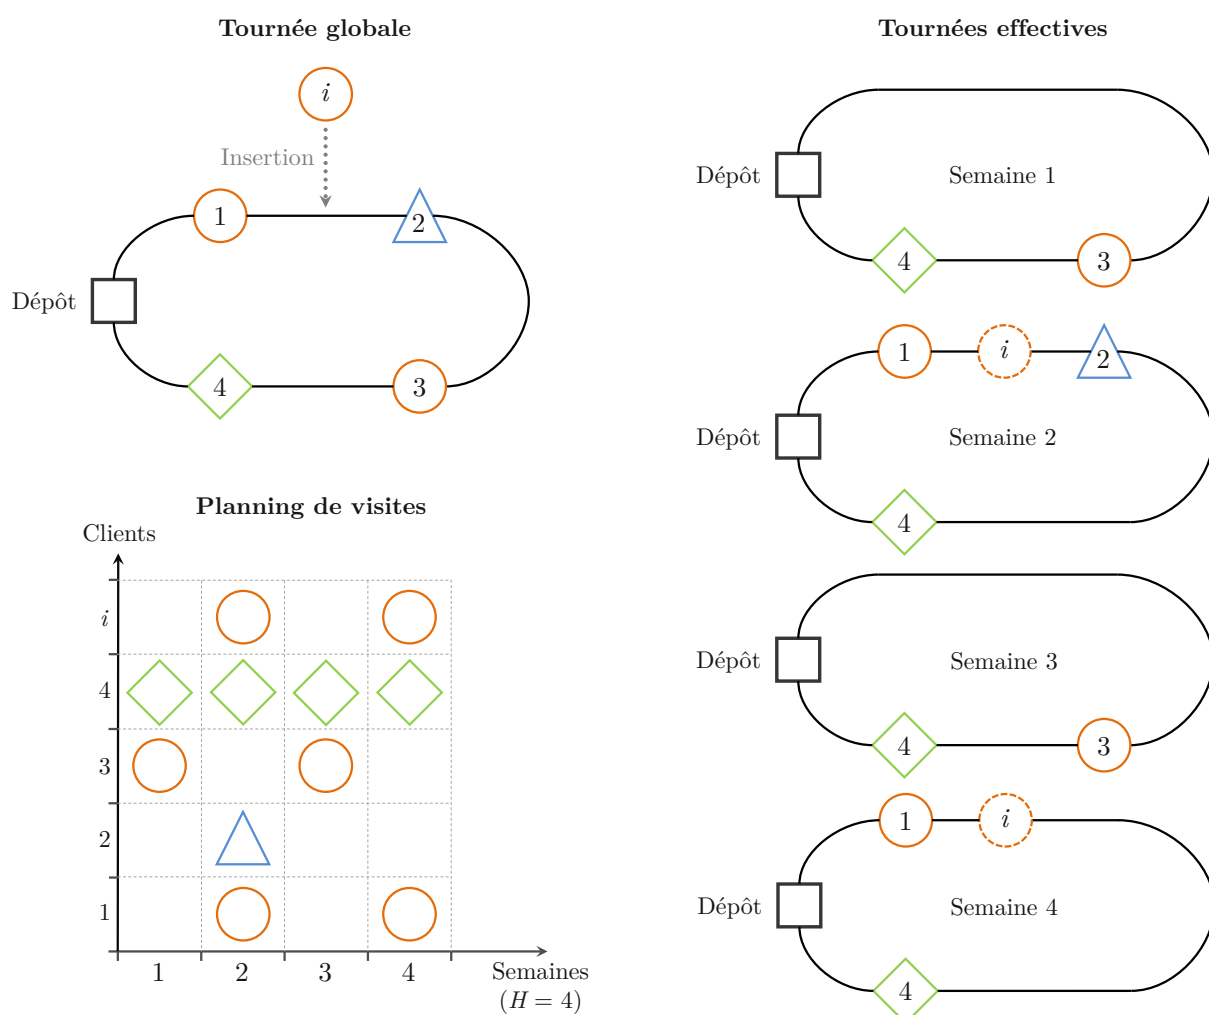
Tournée globale

$i$

Insertion

1

2

Dépôt

4

3

Planning de visites

Clients

$i$

4

3

2

1

1 2 3 4

Semaines
$(H = 4)$

Tournées effectives

Dépôt

Semaine 1

4

3

1

$i$

2

Dépôt

Semaine 2

4

Dépôt

Semaine 3

4

3

1

$i$

Dépôt

Semaine 4

4